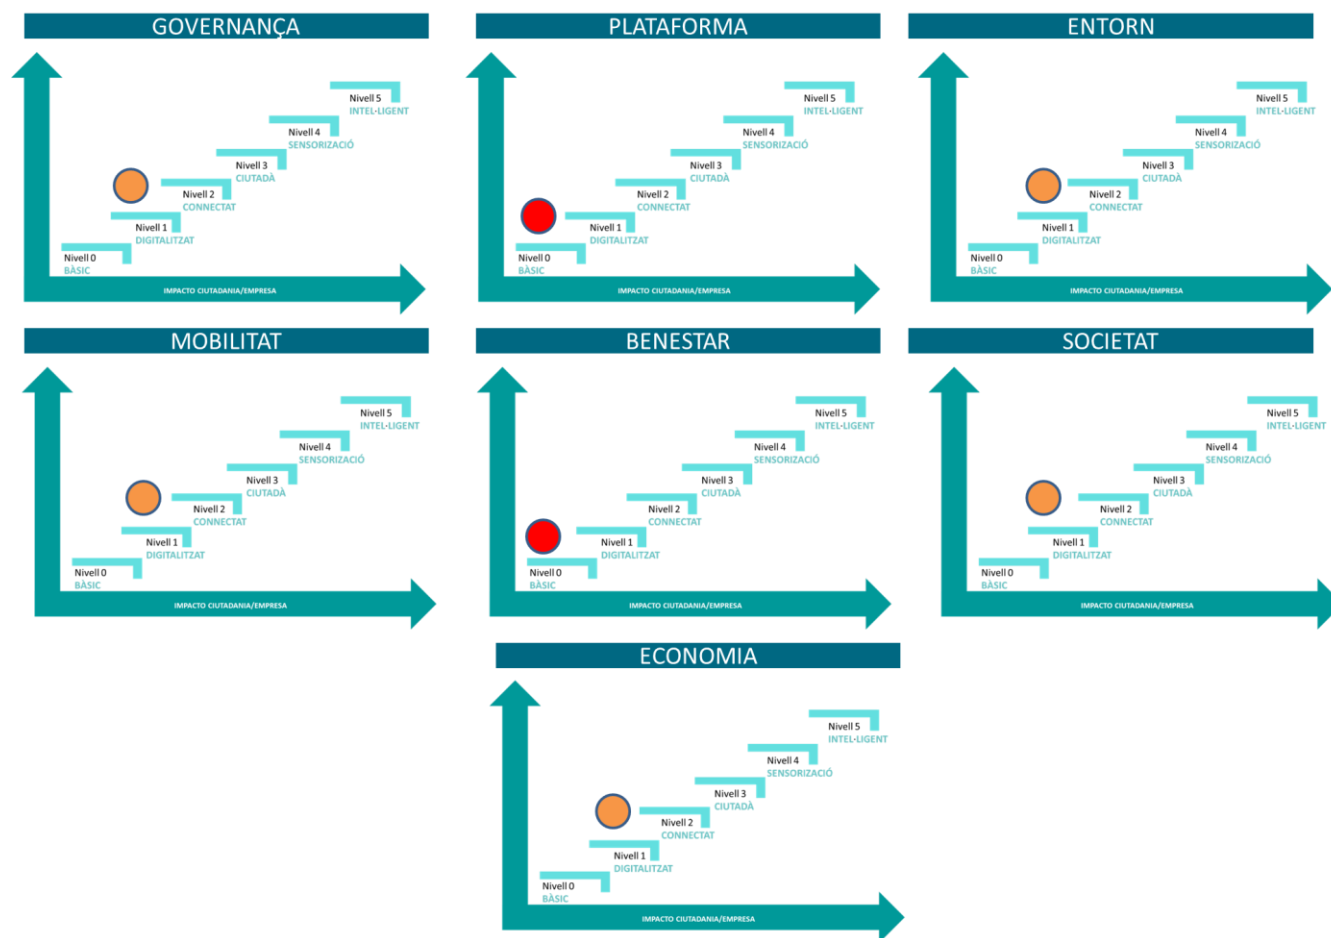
GOVERNANÇA

Nivell 5
INTEL·LIGENT
Nivell 4
SENSORIZACIÓ
Nivell 3
CIUTADÀ
Nivell 2
CONNECTAT
Nivell 1
DIGITALITZAT
Nivell 0
BÀSIC
IMPACTO CIUTADANIA/EMPRESA

PLATAFORMA

Nivell 5
INTEL·LIGENT
Nivell 4
SENSORIZACIÓ
Nivell 3
CIUTADÀ
Nivell 2
CONNECTAT
Nivell 1
DIGITALITZAT
Nivell 0
BÀSIC
IMPACTO CIUTADANIA/EMPRESA

ENTORN

Nivell 5
INTEL·LIGENT
Nivell 4
SENSORIZACIÓ
Nivell 3
CIUTADÀ
Nivell 2
CONNECTAT
Nivell 1
DIGITALITZAT
Nivell 0
BÀSIC
IMPACTO CIUTADANIA/EMPRESA

MOBILITAT

Nivell 5
INTEL·LIGENT
Nivell 4
SENSORIZACIÓ
Nivell 3
CIUTADÀ
Nivell 2
CONNECTAT
Nivell 1
DIGITALITZAT
Nivell 0
BÀSIC
IMPACTO CIUTADANIA/EMPRESA

BENESTAR

Nivell 5
INTEL·LIGENT
Nivell 4
SENSORIZACIÓ
Nivell 3
CIUTADÀ
Nivell 2
CONNECTAT
Nivell 1
DIGITALITZAT
Nivell 0
BÀSIC
IMPACTO CIUTADANIA/EMPRESA

SOCIETAT

Nivell 5
INTEL·LIGENT
Nivell 4
SENSORIZACIÓ
Nivell 3
CIUTADÀ
Nivell 2
CONNECTAT
Nivell 1
DIGITALITZAT
Nivell 0
BÀSIC
IMPACTO CIUTADANIA/EMPRESA

ECONOMIA

Nivell 5
INTEL·LIGENT
Nivell 4
SENSORIZACIÓ
Nivell 3
CIUTADÀ
Nivell 2
CONNECTAT
Nivell 1
DIGITALITZAT
Nivell 0
BÀSIC
IMPACTO CIUTADANIA/EMPRESA